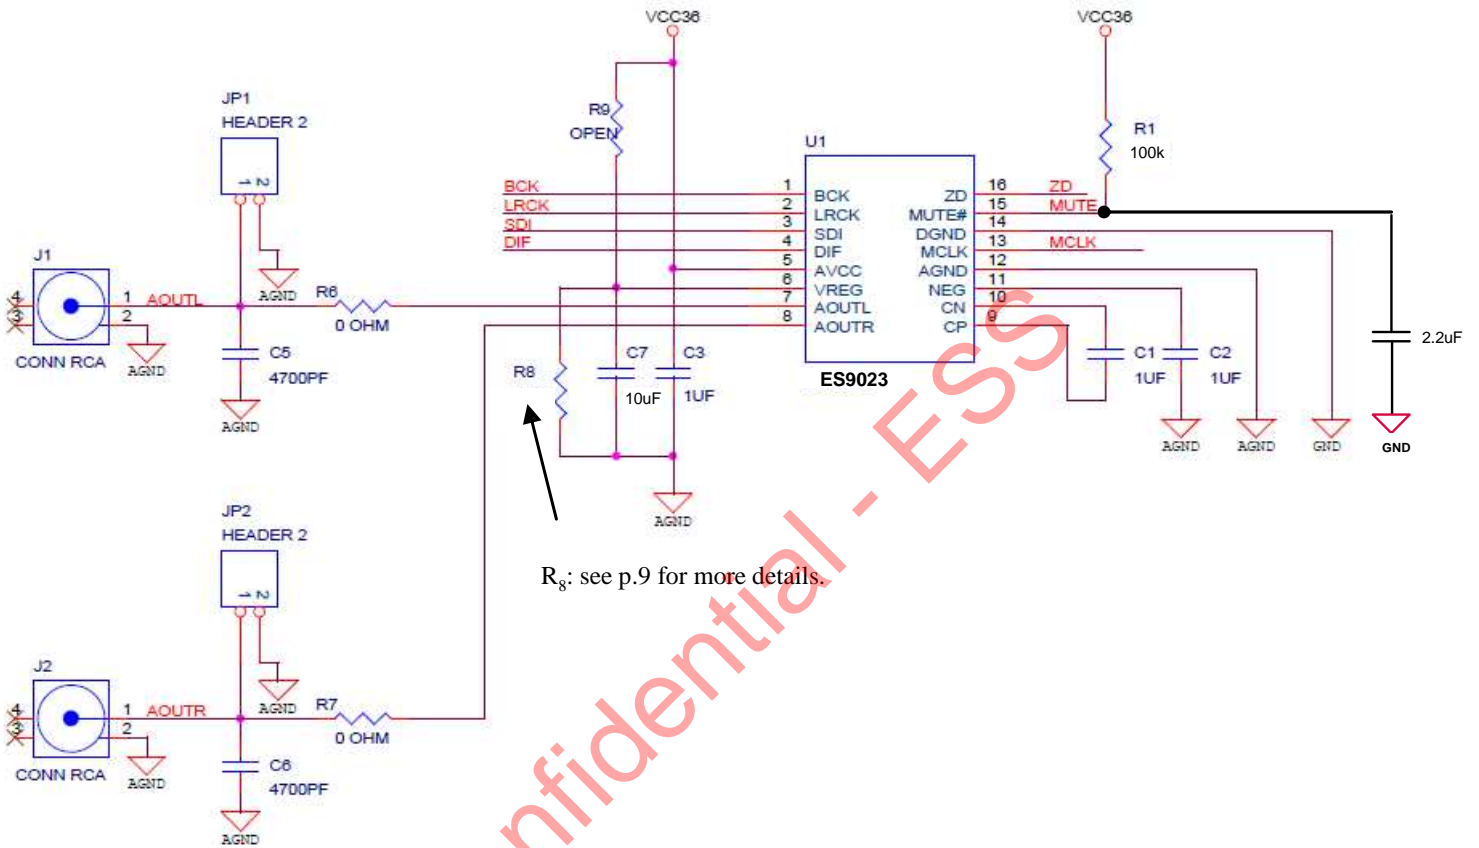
VCC36

VCC36

JP1
HEADER 2

1 2

R9
OPEN

U1

R1
100k

BCK
LRCK
SDI
DIF

1 BCK
2 LRCK
3 SDI
4 DIF
5 AVCC
6 VREG
7 AOUTL
8 AOUTR

ZD 16
MUTE# 15
DGND 14
MCLK 13
AGND 12
NEG 11
CN 10
CP 9

ZD
MUTE
MCLK

J1
4
3
1 AOUTL
2
CONN RCA
AGND

AGND
R6
0 OHM

C5
4700PF
AGND

R8

C7
10uF

C3
1UF

ES9023

C1
1UF

C2
1UF

2.2uF

AGND AGND GND GND

AGND

JP2
HEADER 2

1 2

$R_8$: see p.9 for more details.

J2
4
3
1 AOUTR
2
CONN RCA
AGND

AGND
R7
0 OHM

C6
4700PF
AGND

nfidential - ESS